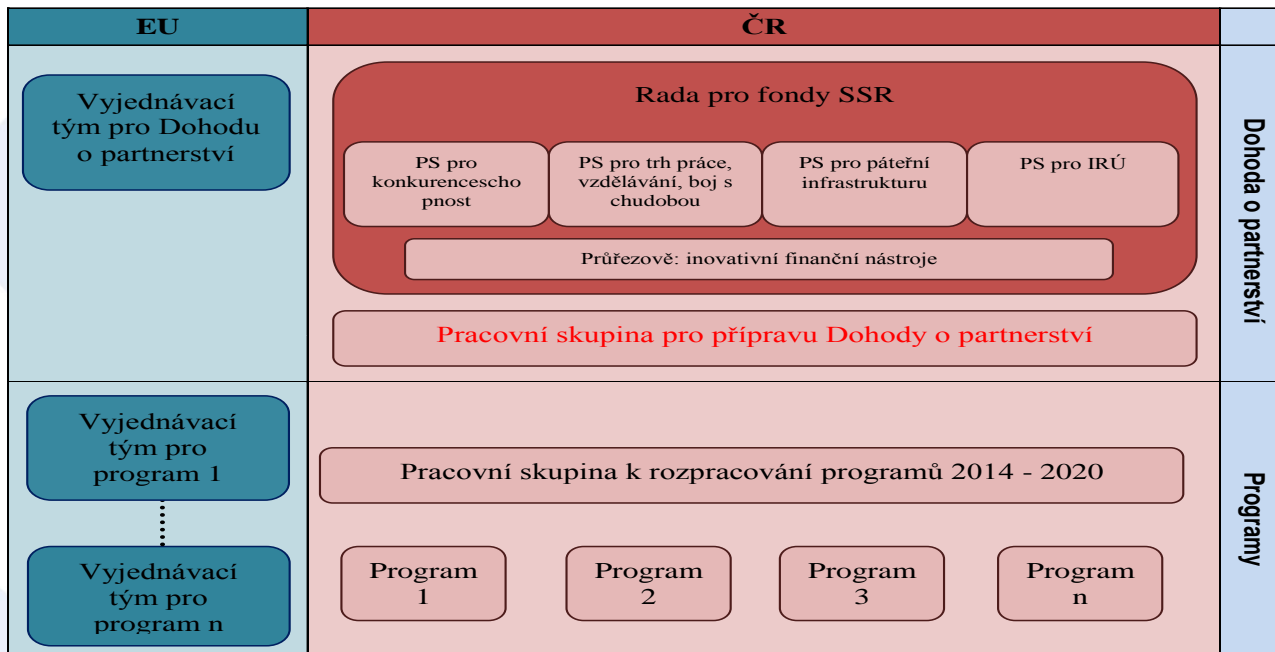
EU

ČR

Vyjednávací tým pro Dohodu o partnerství

Rada pro fondy SSR

PS pro konkurenceschopnost

PS pro trh práce, vzdělávání, boj s chudobou

PS pro páteřní infrastrukturu

PS pro IRÚ

Průřezově: inovativní finanční nástroje

Pracovní skupina pro přípravu Dohody o partnerství

Dohoda o partnerství

Vyjednávací tým pro program 1

Vyjednávací tým pro program n

Pracovní skupina k rozpracování programů 2014 - 2020

Program 1

Program 2

Program 3

Program n

Programy